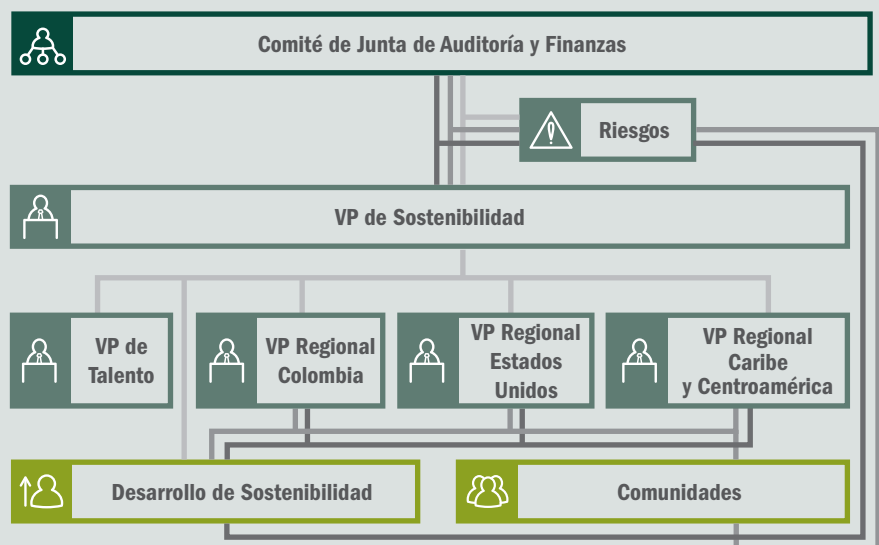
Comité de Junta de Auditoría y Finanzas

Riesgos

VP de Sostenibilidad

VP de Talento

VP Regional Colombia

VP Regional Estados Unidos

VP Regional Caribe y Centroamérica

Desarrollo de Sostenibilidad

Comunidades